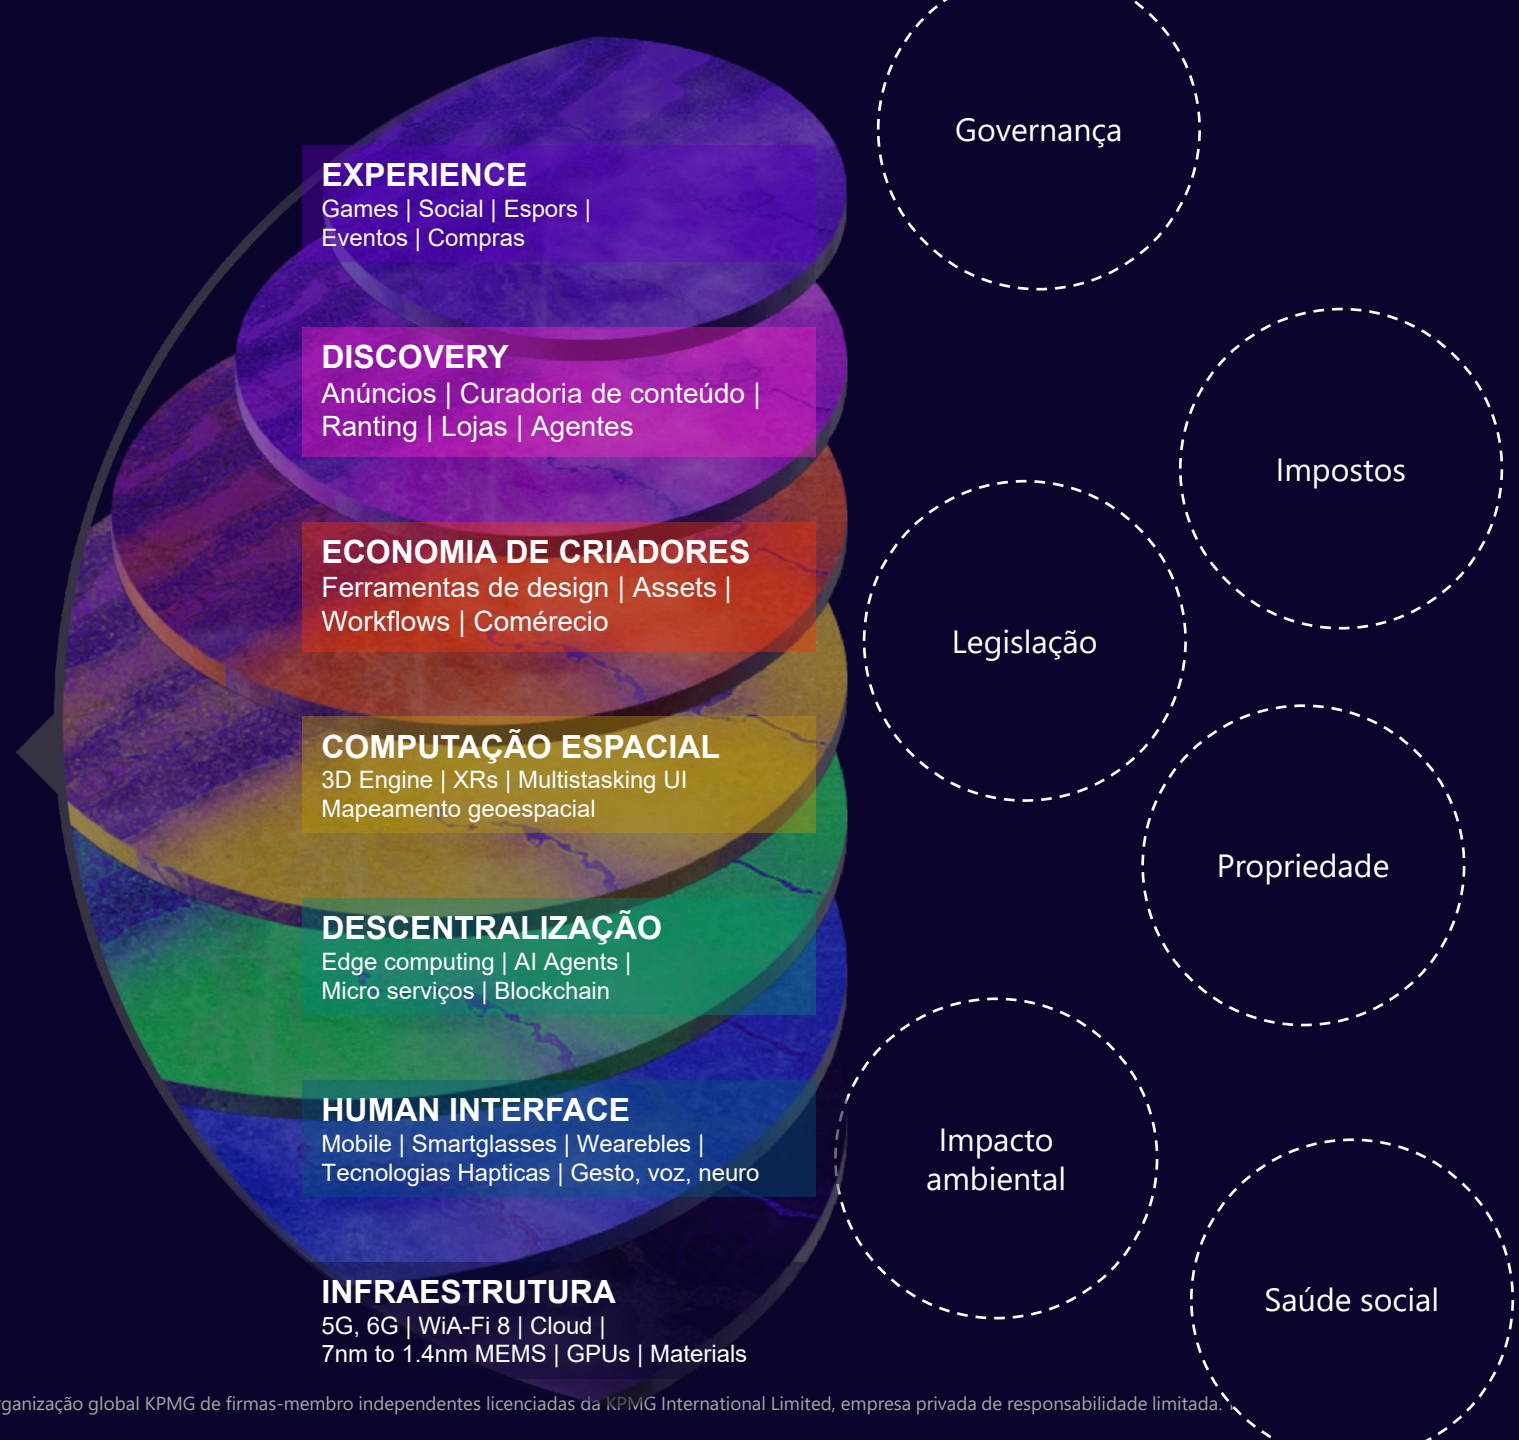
EXPERIENCE
Games | Social | Espors | Eventos | Compras

DISCOVERY
Anúncios | Curadoria de conteúdo | Ranting | Lojas | Agentes

ECONOMIA DE CRIADORES
Ferramentas de design | Assets | Workflows | Comérecio

COMPUTAÇÃO ESPACIAL
3D Engine | XRs | Multistasking UI
Mapeamento geoespacial

DESCENTRALIZAÇÃO
Edge computing | AI Agents | Micro serviços | Blockchain

HUMAN INTERFACE
Mobile | Smartglasses | Wearebles | Tecnologias Hapticas | Gesto, voz, neuro

INFRAESTRUTURA
5G, 6G | WiA-Fi 8 | Cloud | 7nm to 1.4nm MEMS | GPUs | Materials

Governança

Impostos

Legislação

Propriedade

Impacto ambiental

Saúde social

ganização global KPMG de firmas-membro independentes licenciadas da KPMG International Limited, empresa privada de responsabilidade limitada.